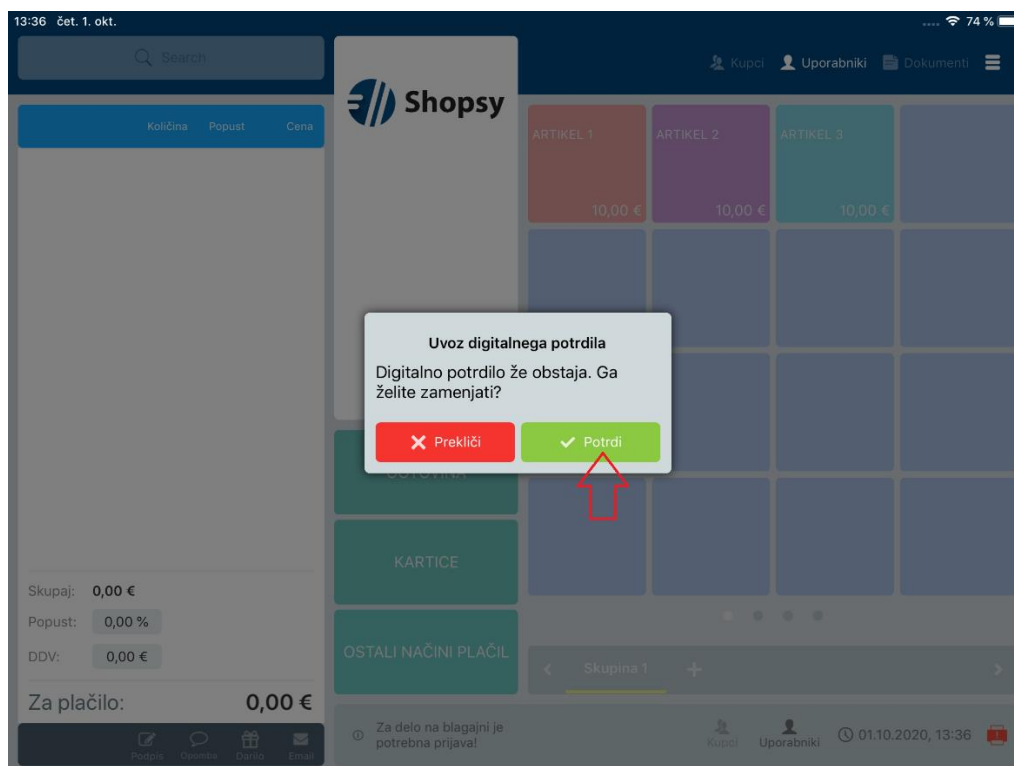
13:36 čet. 1. okt.

74 %

Search

Shopsy

Kupci Uporabniki Dokumenti

Količina Popust Cena

ARTIKEL 1
10,00 €

ARTIKEL 2
10,00 €

ARTIKEL 3
10,00 €

Uvoz digitalnega potrdila

Digitalno potrdilo že obstaja. Ga želite zamenjati?

Prekliči

Potrdi

GOTOVINA

KARTICE

OSTALI NAČINI PLAČIL

Skupina 1

Skupaj: 0,00 €

Popust: 0,00 %

DDV: 0,00 €

Za plačilo: 0,00 €

Podpis Opomba Darilo Email

Za delo na blagajni je potrebna prijava!

Kupci Uporabniki 01.10.2020, 13:36